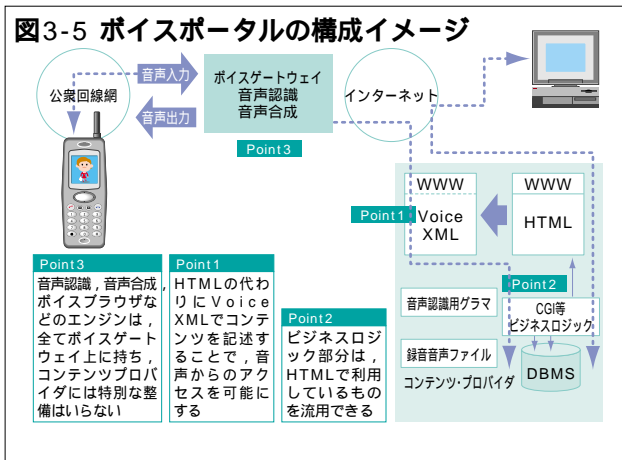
図3-5 ボイスポータルの構成イメージ

公衆回線網

音声入力

音声出力

ボイスゲートウェイ
音声認識
音声合成

Point3

インターネット

WWW

WWW

Point1

Voice XML

HTML

Point2

音声認識用グラマ

CGI等
ビジネスロジック

録音音声ファイル

DBMS

コンテンツ・プロバイダ

Point3
音声認識，音声合成，ボイスブラウザなどのエンジンは，全てボイスゲートウェイ上に持ち，コンテンツプロバイダには特別な整備はいらない

Point1
HTMLの代わりにVoiceXMLでコンテンツを記述することで，音声からのアクセスを可能にする

Point2
ビジネスロジック部分は，HTMLで利用しているものを流用できる